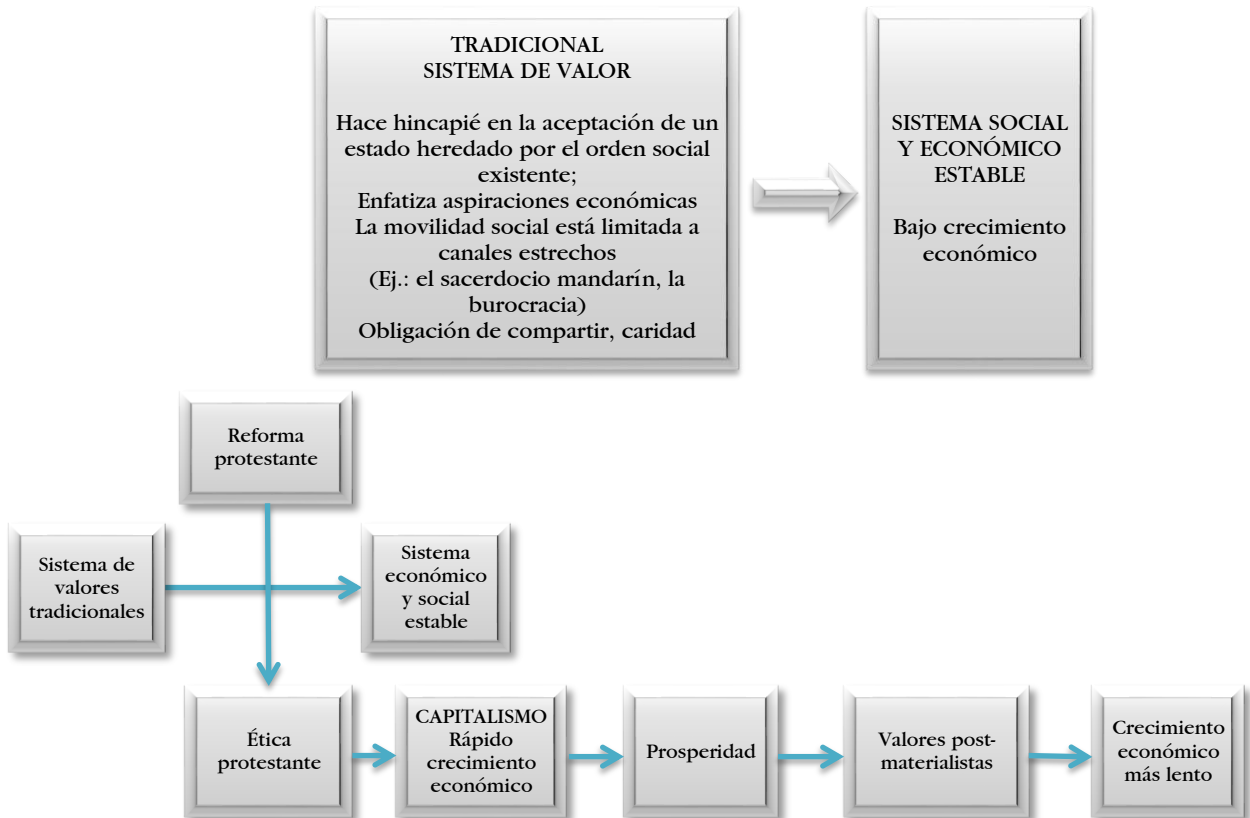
TRADICIONAL
SISTEMA DE VALOR

Hace hincapié en la aceptación de un estado heredado por el orden social existente;
Enfatiza aspiraciones económicas
La movilidad social está limitada a canales estrechos
(Ej.: el sacerdocio mandarín, la burocracia)
Obligación de compartir, caridad

SISTEMA SOCIAL Y ECONÓMICO ESTABLE

Bajo crecimiento económico

Reforma protestante

Sistema de valores tradicionales

Sistema económico y social estable

Ética protestante

CAPITALISMO
Rápido crecimiento económico

Prosperidad

Valores post-materialistas

Crecimiento económico más lento